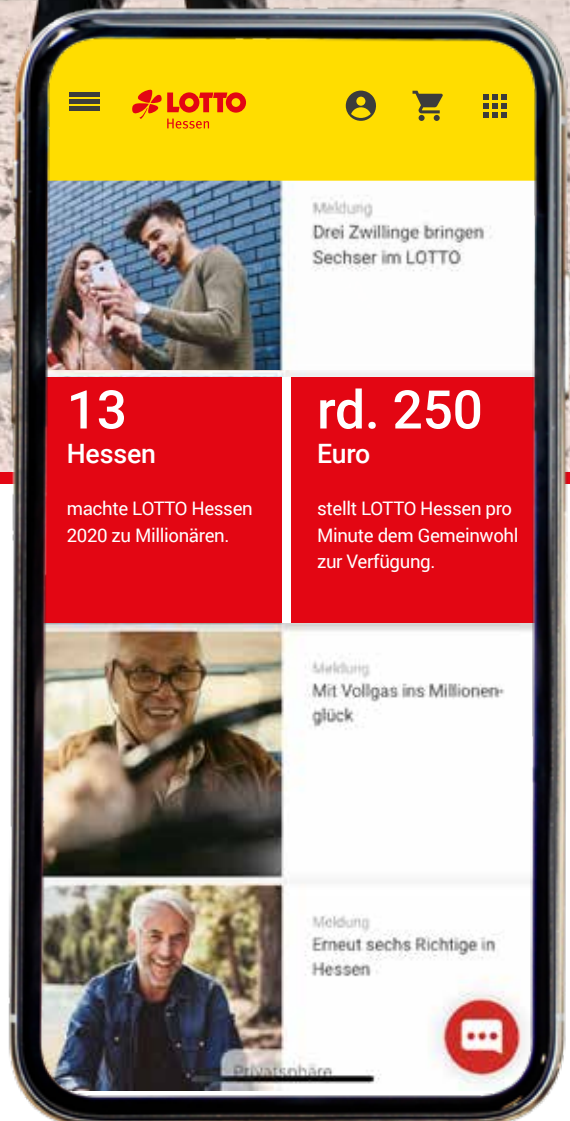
LOTTO
Hessen

Meldung
Drei Zwillinge bringen Sechser im LOTTO

13
Hessen
machte LOTTO Hessen 2020 zu Millionären.

rd. 250
Euro
stellt LOTTO Hessen pro Minute dem Gemeinwohl zur Verfügung.

Meldung
Mit Vollgas ins Millionenglück

Meldung
Erneut sechs Richtige in Hessen

Privatsphäre